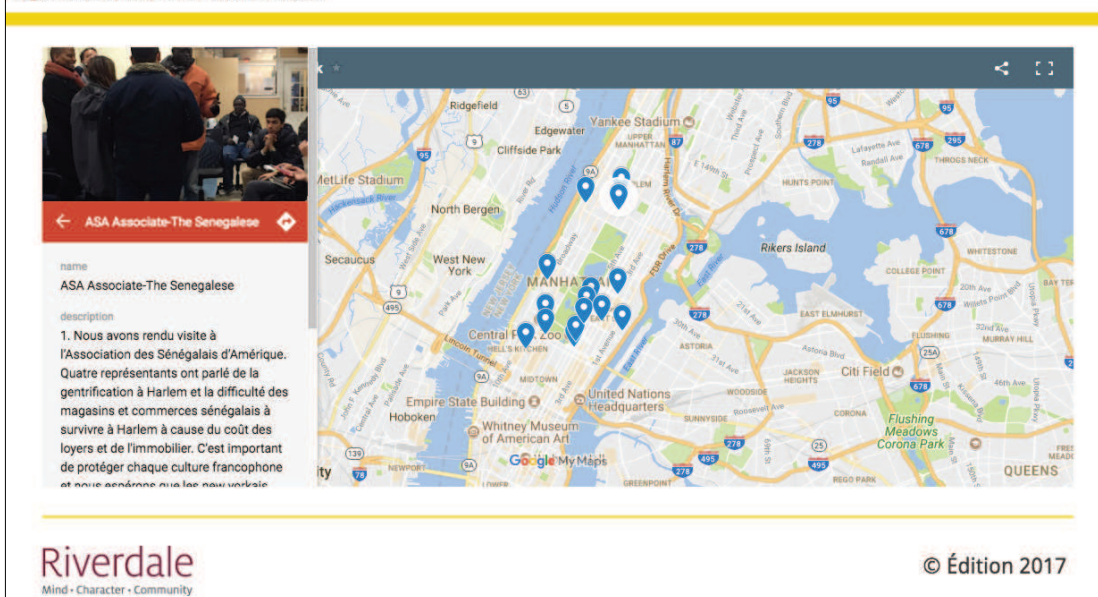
ASA Associate-The Senegalese

name
ASA Associate-The Senegalese

description
1. Nous avons rendu visite à l'Association des Sénégalais d'Amérique. Quatre représentants ont parlé de la gentrification à Harlem et la difficulté des magasins et commerces sénégalais à survivre à Harlem à cause du coût des loyers et de l'immobilier. C'est important de protéger chaque culture francophone et nous espérons que les new yorkais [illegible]

Ridgefield
Edgewater
Yankee Stadium
Cliffside Park
MetLife Stadium
North Bergen
Secaucus
West New York
MANHATTAN
Central Park Zoo
HELL'S KITCHEN
MIDTOWN
Empire State Building
Hoboken
United Nations Headquarters
Whitney Museum of American Art
UPPER MANHATTAN
HARLEM
HUNTS POINT
THROGS NECK
Rikers Island
WHITESTONE
COLLEGE POINT
BAY TERRACE
EAST ELMHURST
FLUSHING
MURRAY HILL
ASTORIA
JACKSON HEIGHTS
Citi Field
WOODSIDE
SUNNYSIDE
CORONA
Flushing Meadows Corona Park
QUEENS
NEWPORT
GREENPOINT
REGO PARK
Lincoln Tunnel
Google My Maps

Riverdale
Mind • Character • Community

© Édition 2017